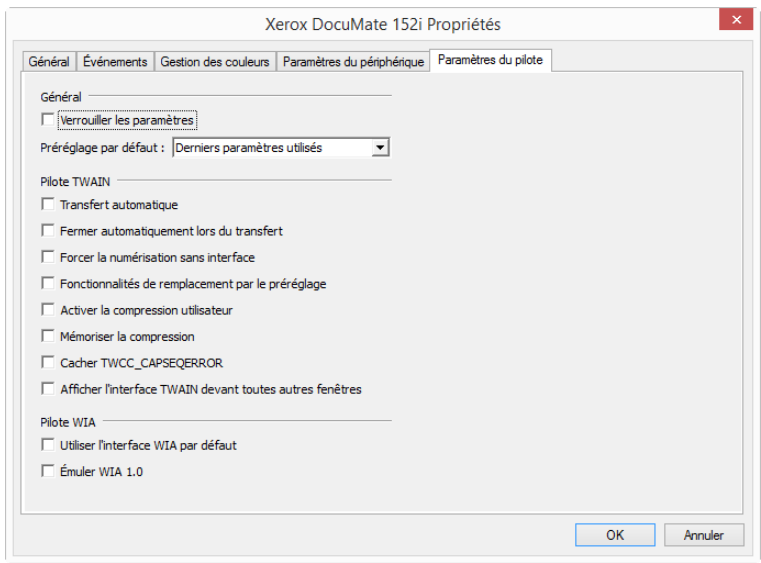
Xerox DocuMate 152i Propriétés

Général | Événements | Gestion des couleurs | Paramètres du périphérique | Paramètres du pilote

Général

Verrouiller les paramètres

Préréglage par défaut : Derniers paramètres utilisés

Pilote TWAIN

Transfert automatique

Fermer automatiquement lors du transfert

Forcer la numérisation sans interface

Fonctionnalités de remplacement par le préréglage

Activer la compression utilisateur

Mémoriser la compression

Cacher TWCC_CAPSEQERROR

Afficher l'interface TWAIN devant toutes autres fenêtres

Pilote WIA

Utiliser l'interface WIA par défaut

Émuler WIA 1.0

OK | Annuler